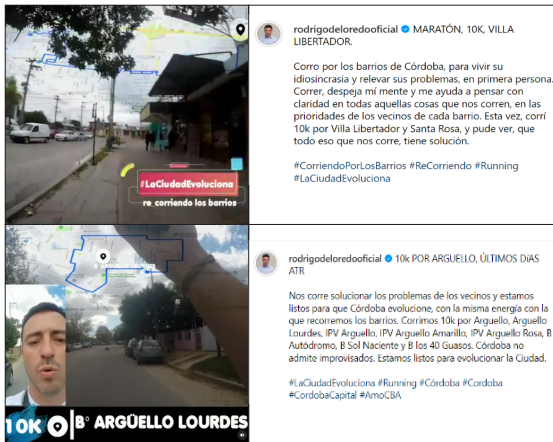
#LaCiudadEvoluciona
re_corriendo los barrios

rodrigodeloredooficial MARATÓN, 10K, VILLA LIBERTADOR.

Corro por los barrios de Córdoba, para vivir su idiosincrasia y relevar sus problemas, en primera persona. Correr, despeja mí mente y me ayuda a pensar con claridad en todas aquellas cosas que nos corren, en las prioridades de los vecinos de cada barrio. Esta vez, corrí 10k por Villa Libertador y Santa Rosa, y pude ver, que todo eso que nos corre, tiene solución.

#CorriendoPorLosBarrios #ReCorriendo #Running #LaCiudadEvoluciona

10K B° ARGÜELLO LOURDES

rodrigodeloredooficial 10k POR ARGUELLO, ÚLTIMOS DÍAS ATR

Nos corre solucionar los problemas de los vecinos y estamos listos para que Córdoba evolucione, con la misma energía con la que recorremos los barrios. Corrimos 10k por Arguello, Arguello Lourdes, IPV Arguello, IPV Arguello Amarillo, IPV Arguello Rosa, B Autódromo, B Sol Naciente y B los 40 Guasos. Córdoba no admite improvisados. Estamos listos para evolucionar la Ciudad.

#LaCiudadEvoluciona #Running #Córdoba #Cordoba #CordobaCapital #AmoCBA